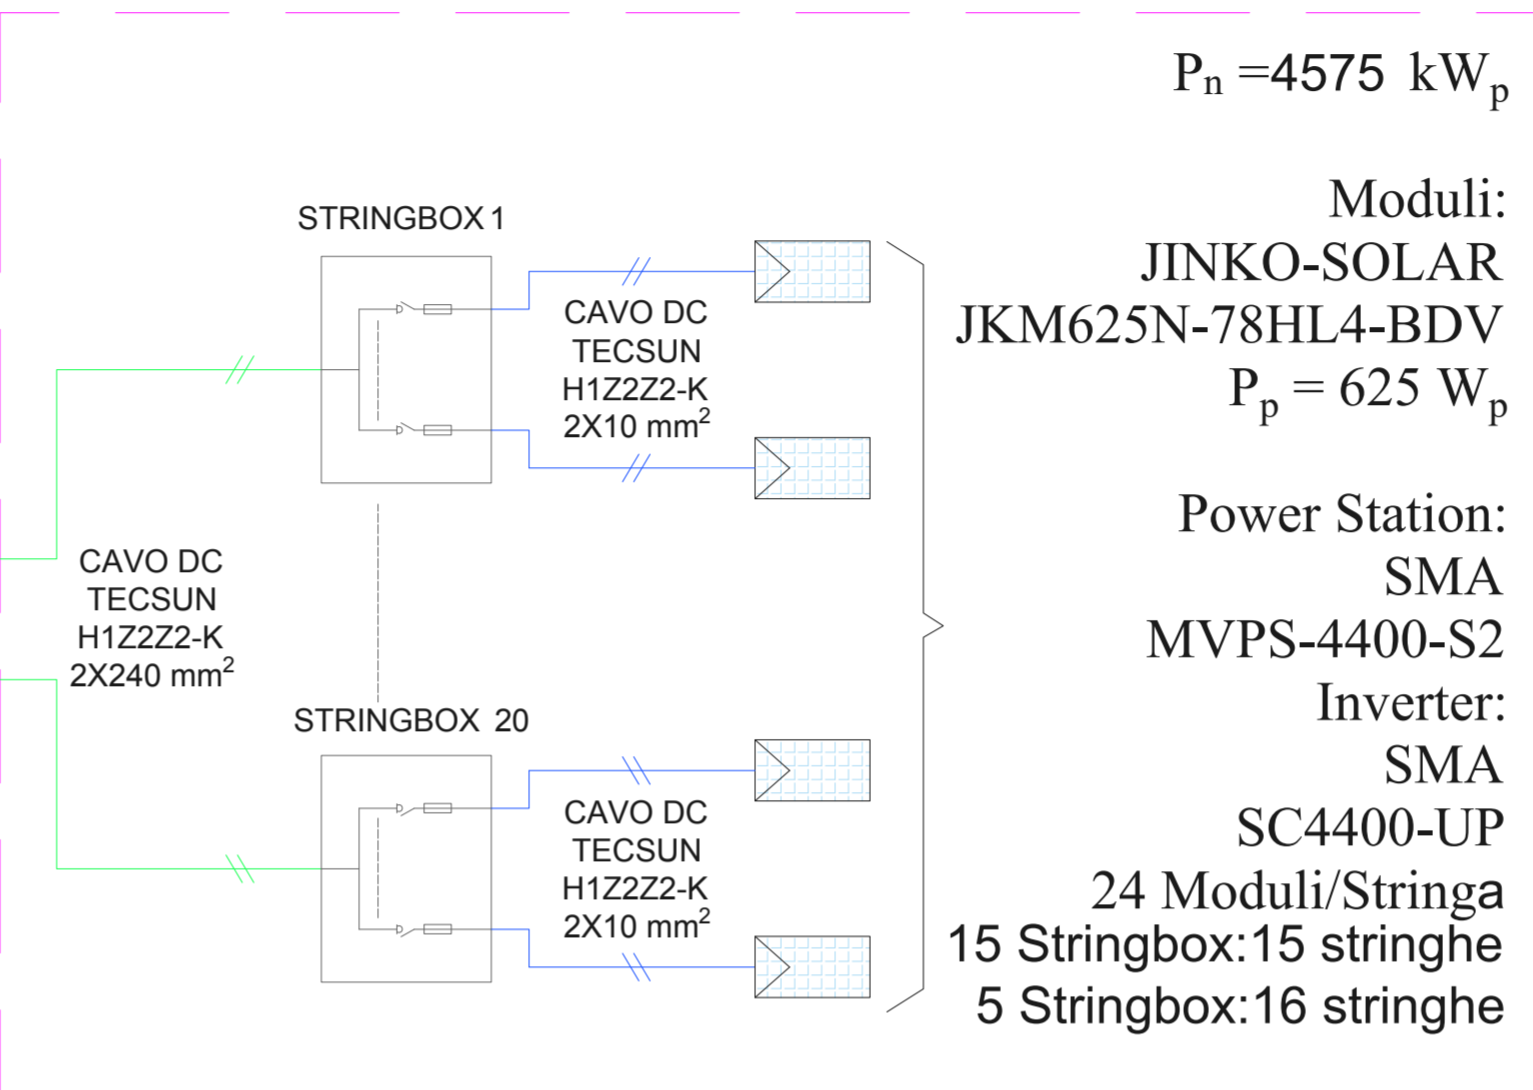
$P_n$ =4575 $kW_p$

Moduli:
JINKO-SOLAR
JKM625N-78HL4-BDV
$P_p$ = 625 $W_p$

Power Station:
SMA
MVPS-4400-S2
Inverter:
SMA
SC4400-UP
24 Moduli/Stringa
15 Stringbox:15 stringhe
5 Stringbox:16 stringhe

STRINGBOX 1

CAVO DC
TECSUN
H1Z2Z2-K
2X10 $mm^2$

CAVO DC
TECSUN
H1Z2Z2-K
2X240 $mm^2$

STRINGBOX 20

CAVO DC
TECSUN
H1Z2Z2-K
2X10 $mm^2$